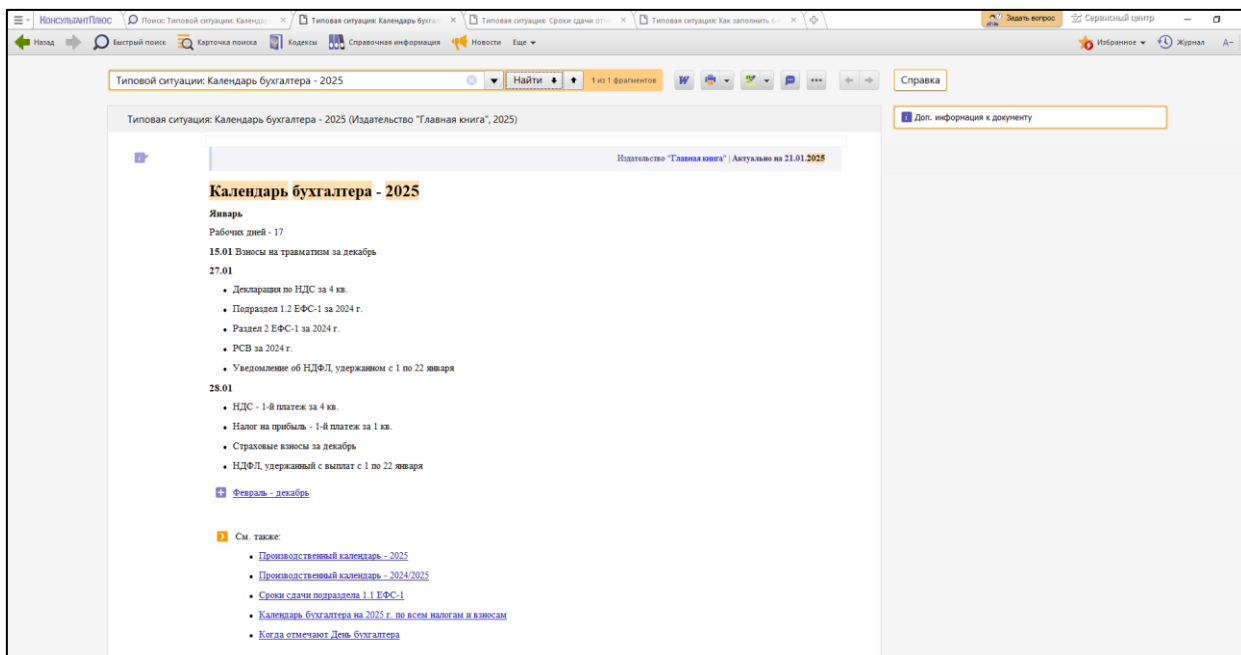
КонсультантПлюс
Поиск: Типовой ситуации: Календар
Типовая ситуация: Календарь бухгал
Типовая ситуация: Сроки сдачи отч
Типовая ситуация: Как заполнить б
Задать вопрос
Сервисный центр
Назад
Быстрый поиск
Карточка поиска
Кодексы
Справочная информация
Новости
Еще
Избранное
Журнал
A−

Типовой ситуации: Календарь бухгалтера - 2025
Найти
1 из 1 фрагментов
Справка

Типовая ситуация: Календарь бухгалтера - 2025 (Издательство "Главная книга", 2025)

Доп. информация к документу

Издательство "Главная книга" | Актуально на 21.01.2025

Календарь бухгалтера - 2025

Январь

Рабочих дней - 17

15.01 Взносы на травматизм за декабрь

27.01

• Декларация по НДС за 4 кв.
• Подраздел 1.2 ЕФС-1 за 2024 г.
• Раздел 2 ЕФС-1 за 2024 г.
• РСВ за 2024 г.
• Уведомление об НДФЛ, удержанном с 1 по 22 января

28.01

• НДС - 1-й платеж за 4 кв.
• Налог на прибыль - 1-й платеж за 1 кв.
• Страховые взносы за декабрь
• НДФЛ, удержанный с выплат с 1 по 22 января

Февраль - декабрь

См. также:

• Производственный календарь - 2025
• Производственный календарь - 2024/2025
• Сроки сдачи подраздела 1.1 ЕФС-1
• Календарь бухгалтера на 2025 г. по всем налогам и взносам
• Когда отмечают День бухгалтера